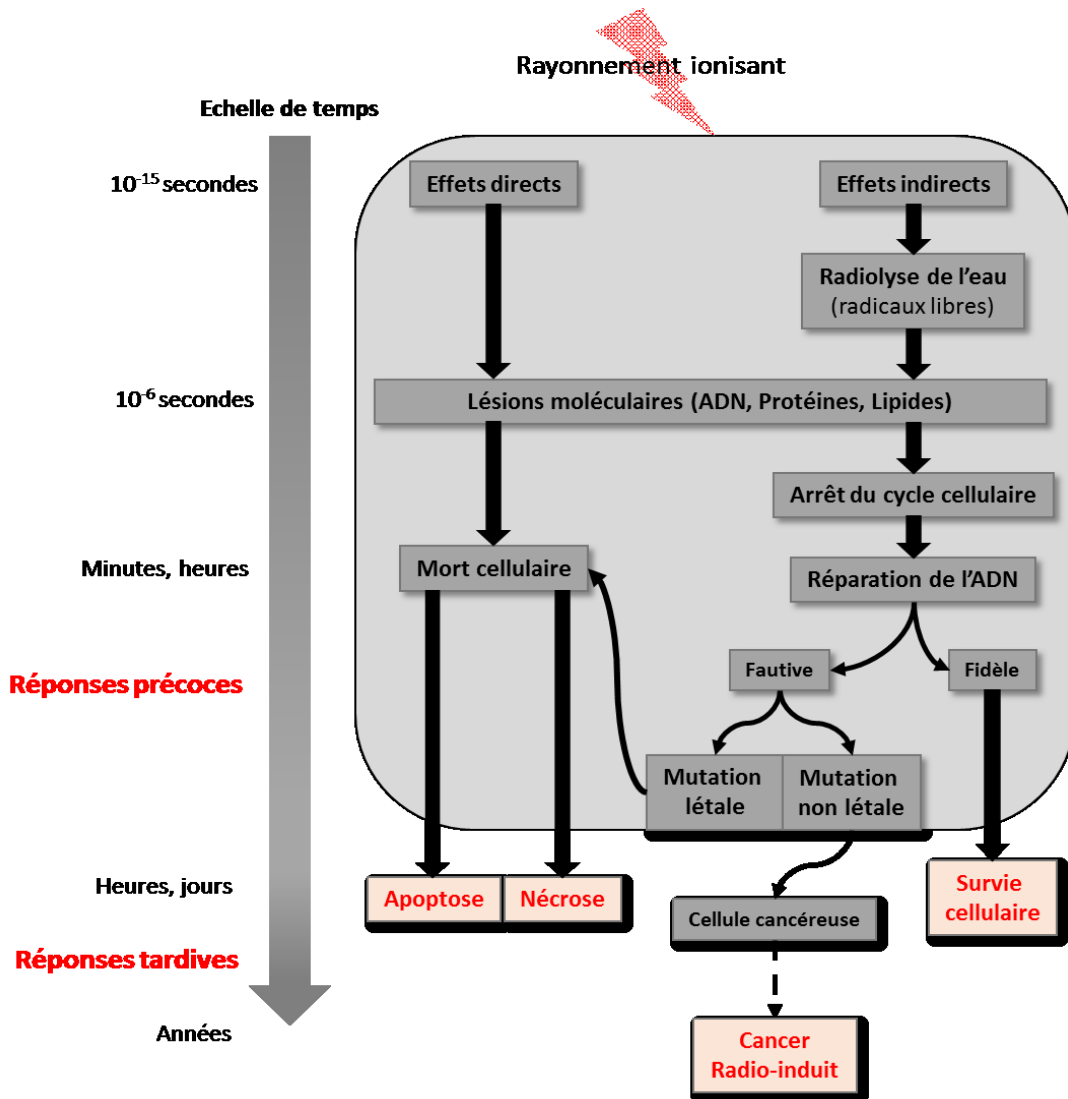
Rayonnement ionisant

Echelle de temps

$10^{-15}$ secondes

$10^{-6}$ secondes

Minutes, heures

Réponses précoces

Heures, jours

Réponses tardives

Années

Effets directs

Effets indirects

Radiolyse de l'eau (radicaux libres)

Lésions moléculaires (ADN, Protéines, Lipides)

Arrêt du cycle cellulaire

Mort cellulaire

Réparation de l'ADN

Fautive

Fidèle

Mutation létale

Mutation non létale

Apoptose

Nécrose

Cellule cancéreuse

Survie cellulaire

Cancer Radio-induit